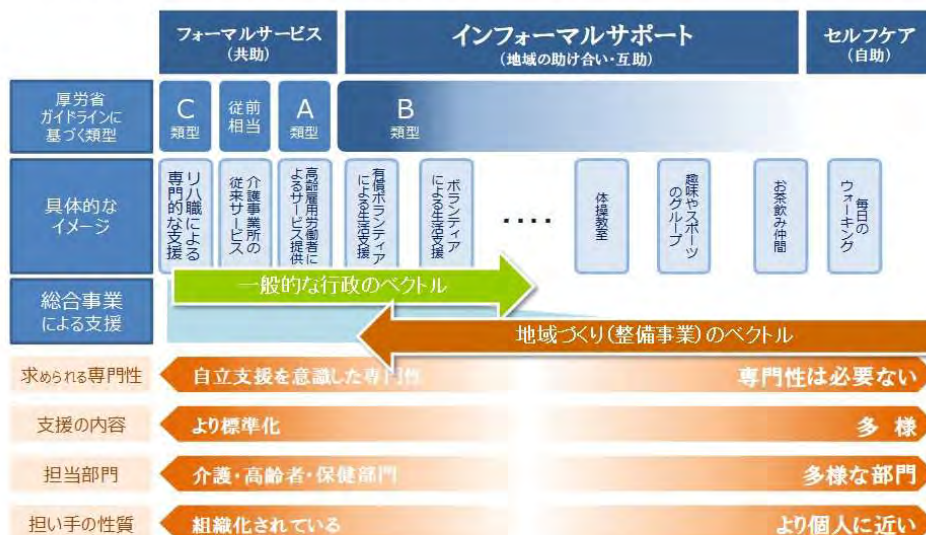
フォーマルサービス
(共助)

インフォーマルサポート
(地域の助け合い・互助)

セルフケア
(自助)

| | | | | | | | | | | |
|---|---|---|---|---|---|---|---|---|---|---|
| 厚労省ガイドラインに基づく類型 | C 類型 | 従前相当 | A 類型 | B 類型 | | | | | | |
| 具体的なイメージ | リハ職による専門的な支援 | 介護事業所の従来サービス | 高齢雇用労働者によるサービス提供 | 有償ボランティアによる生活支援 | ボランティアによる生活支援 | ・・・・ | 体操教室 | 趣味やスポーツのグループ | お茶飲み仲間 | 毎日のウォーキング |

総合事業による支援

一般的な行政のベクトル

地域づくり(整備事業)のベクトル

| | | |
|---|---|---|
| 求められる専門性 | 自立支援を意識した専門性 | 専門性は必要ない |
| 支援の内容 | より標準化 | 多様 |
| 担当部門 | 介護・高齢者・保健部門 | 多様な部門 |
| 担い手の性質 | 組織化されている | より個人に近い |